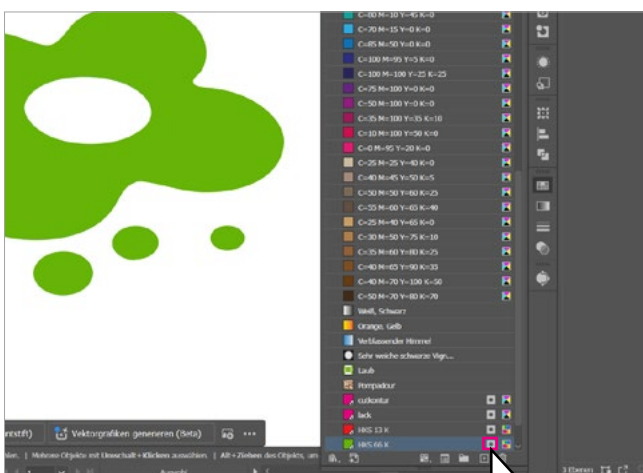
C=80 M=10 Y=45 K=0
C=70 M=15 Y=0 K=0
C=85 M=50 Y=0 K=0
C=100 M=95 Y=5 K=0
C=100 M=100 Y=25 K=25
C=75 M=100 Y=0 K=0
C=50 M=100 Y=0 K=0
C=35 M=100 Y=35 K=10
C=10 M=100 Y=50 K=0
C=0 M=95 Y=20 K=0
C=25 M=25 Y=40 K=0
C=40 M=45 Y=50 K=5
C=50 M=50 Y=60 K=25
C=55 M=60 Y=65 K=40
C=25 M=40 Y=65 K=0
C=30 M=50 Y=75 K=10
C=35 M=60 Y=80 K=25
C=40 M=65 Y=90 K=35
C=40 M=70 Y=100 K=50
C=50 M=70 Y=80 K=70
Weiß, Schwarz
Orange, Gelb
Verblassender Himmel
Sehr weiche schwarze Vign...
Laub
Pompadour
cutkontur
lack
HKS 13 K
HKS 65 K

ntstift)
Vektorgrafiken generieren (Beta)
...
hlen. | Mehrere Objekte mit Umschalt + Klicken auswählen. | Alt + Ziehen des Objekts, um
Ansicht
1 Ebenen